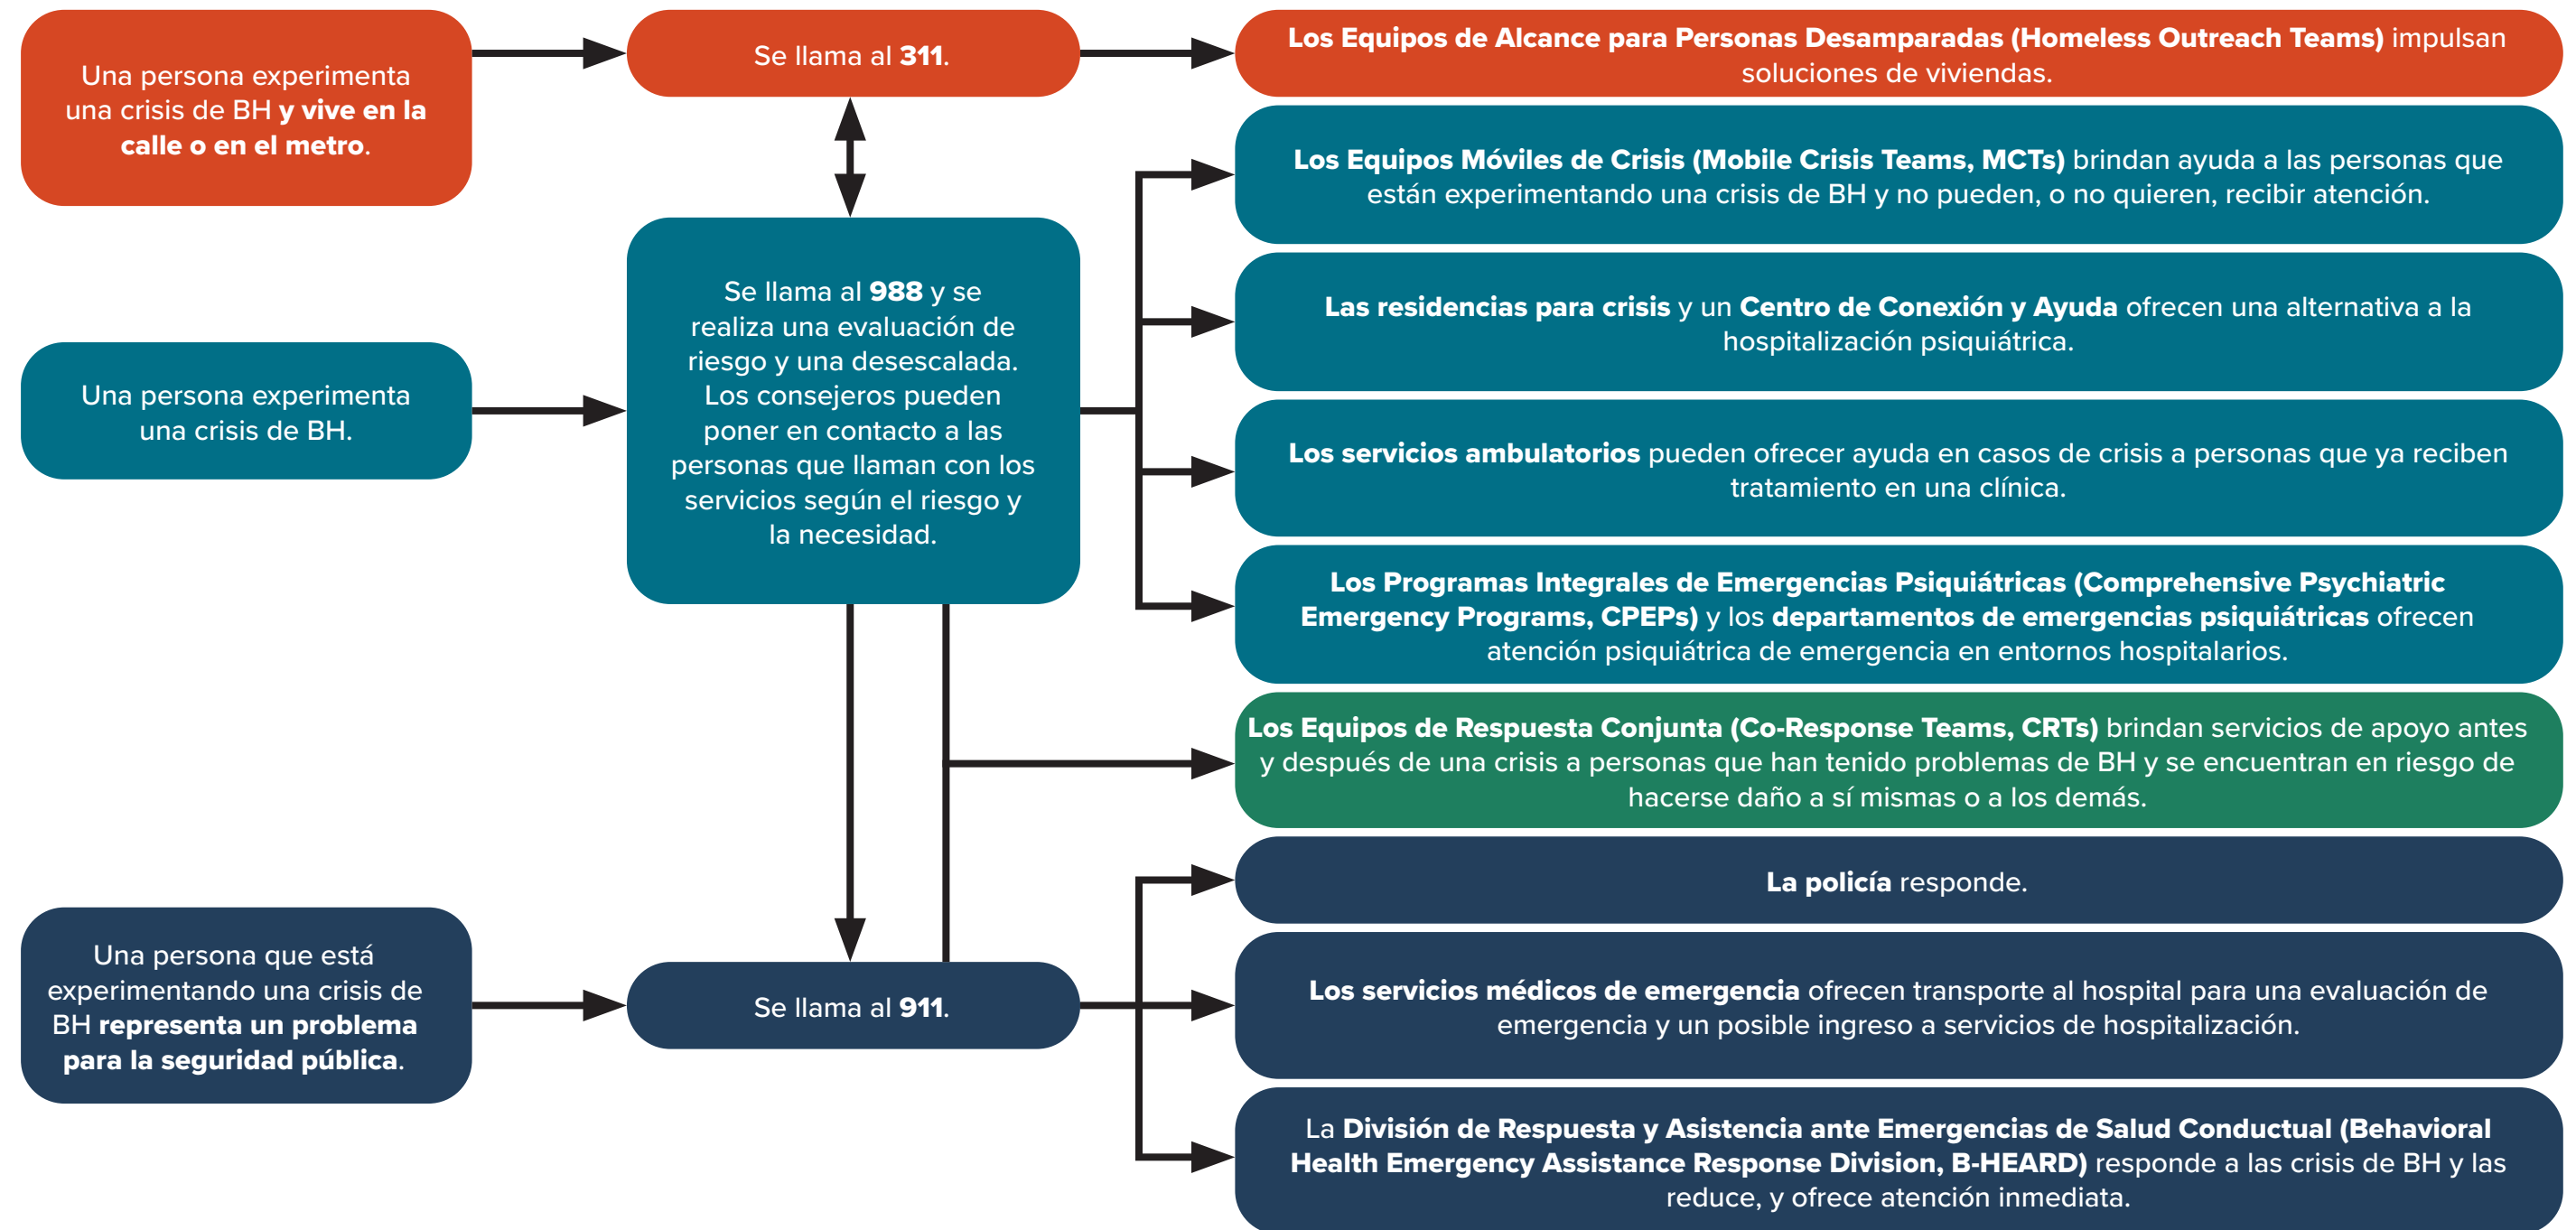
Una persona experimenta una crisis de BH y vive en la calle o en el metro.

Se llama al 311.

Los Equipos de Alcance para Personas Desamparadas (Homeless Outreach Teams) impulsan soluciones de viviendas.

Los Equipos Móviles de Crisis (Mobile Crisis Teams, MCTs) brindan ayuda a las personas que están experimentando una crisis de BH y no pueden, o no quieren, recibir atención.

Una persona experimenta una crisis de BH.

Se llama al 988 y se realiza una evaluación de riesgo y una desescalada. Los consejeros pueden poner en contacto a las personas que llaman con los servicios según el riesgo y la necesidad.

Las residencias para crisis y un Centro de Conexión y Ayuda ofrecen una alternativa a la hospitalización psiquiátrica.

Los servicios ambulatorios pueden ofrecer ayuda en casos de crisis a personas que ya reciben tratamiento en una clínica.

Los Programas Integrales de Emergencias Psiquiátricas (Comprehensive Psychiatric Emergency Programs, CPEPs) y los departamentos de emergencias psiquiátricas ofrecen atención psiquiátrica de emergencia en entornos hospitalarios.

Los Equipos de Respuesta Conjunta (Co-Response Teams, CRTs) brindan servicios de apoyo antes y después de una crisis a personas que han tenido problemas de BH y se encuentran en riesgo de hacerse daño a sí mismas o a los demás.

La policía responde.

Una persona que está experimentando una crisis de BH representa un problema para la seguridad pública.

Se llama al 911.

Los servicios médicos de emergencia ofrecen transporte al hospital para una evaluación de emergencia y un posible ingreso a servicios de hospitalización.

La División de Respuesta y Asistencia ante Emergencias de Salud Conductual (Behavioral Health Emergency Assistance Response Division, B-HEARD) responde a las crisis de BH y las reduce, y ofrece atención inmediata.